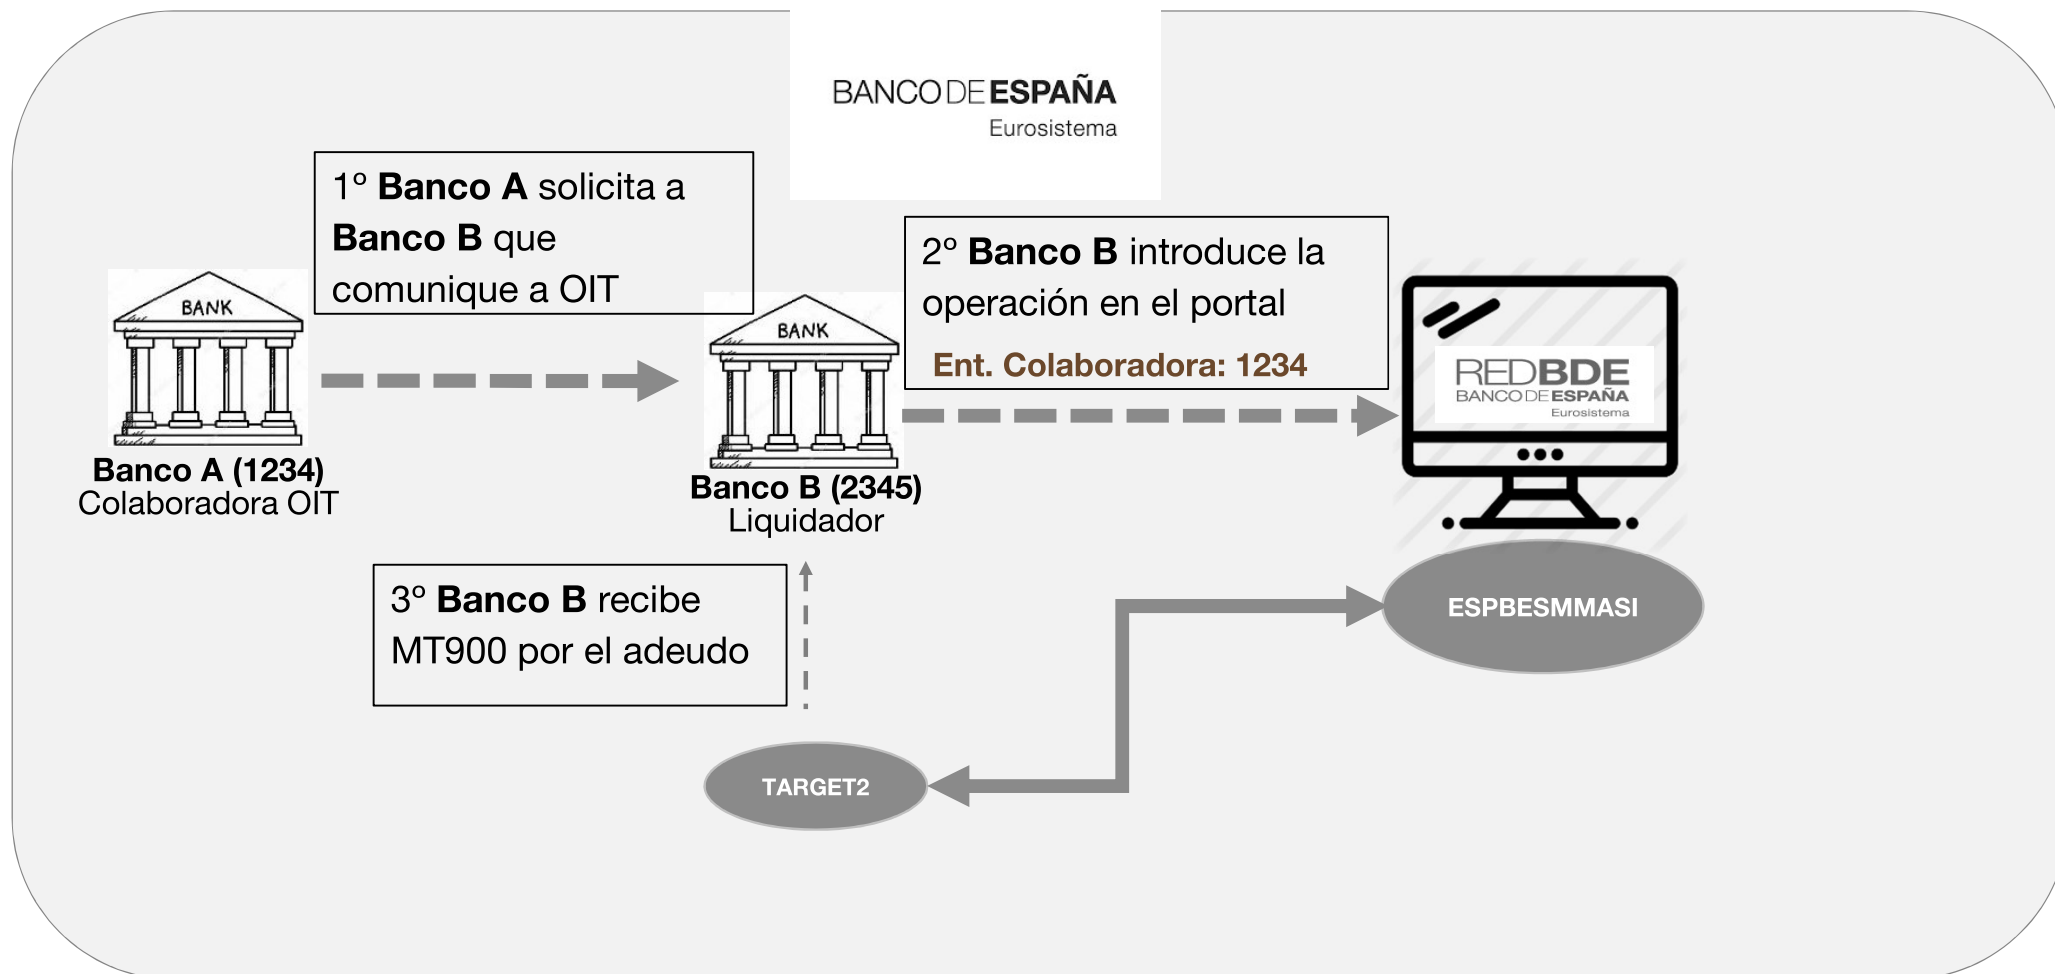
BANCO DE ESPAÑA
Eurosistema

1º **Banco A** solicita a **Banco B** que comunique a OIT

BANK

Banco A (1234)
Colaboradora OIT

BANK

Banco B (2345)
Liquidador

2º **Banco B** introduce la operación en el portal
Ent. Colaboradora: 1234

REDBDE
BANCO DE ESPAÑA
Eurosistema

ESPBESMMASI

3º **Banco B** recibe MT900 por el adeudo

TARGET2